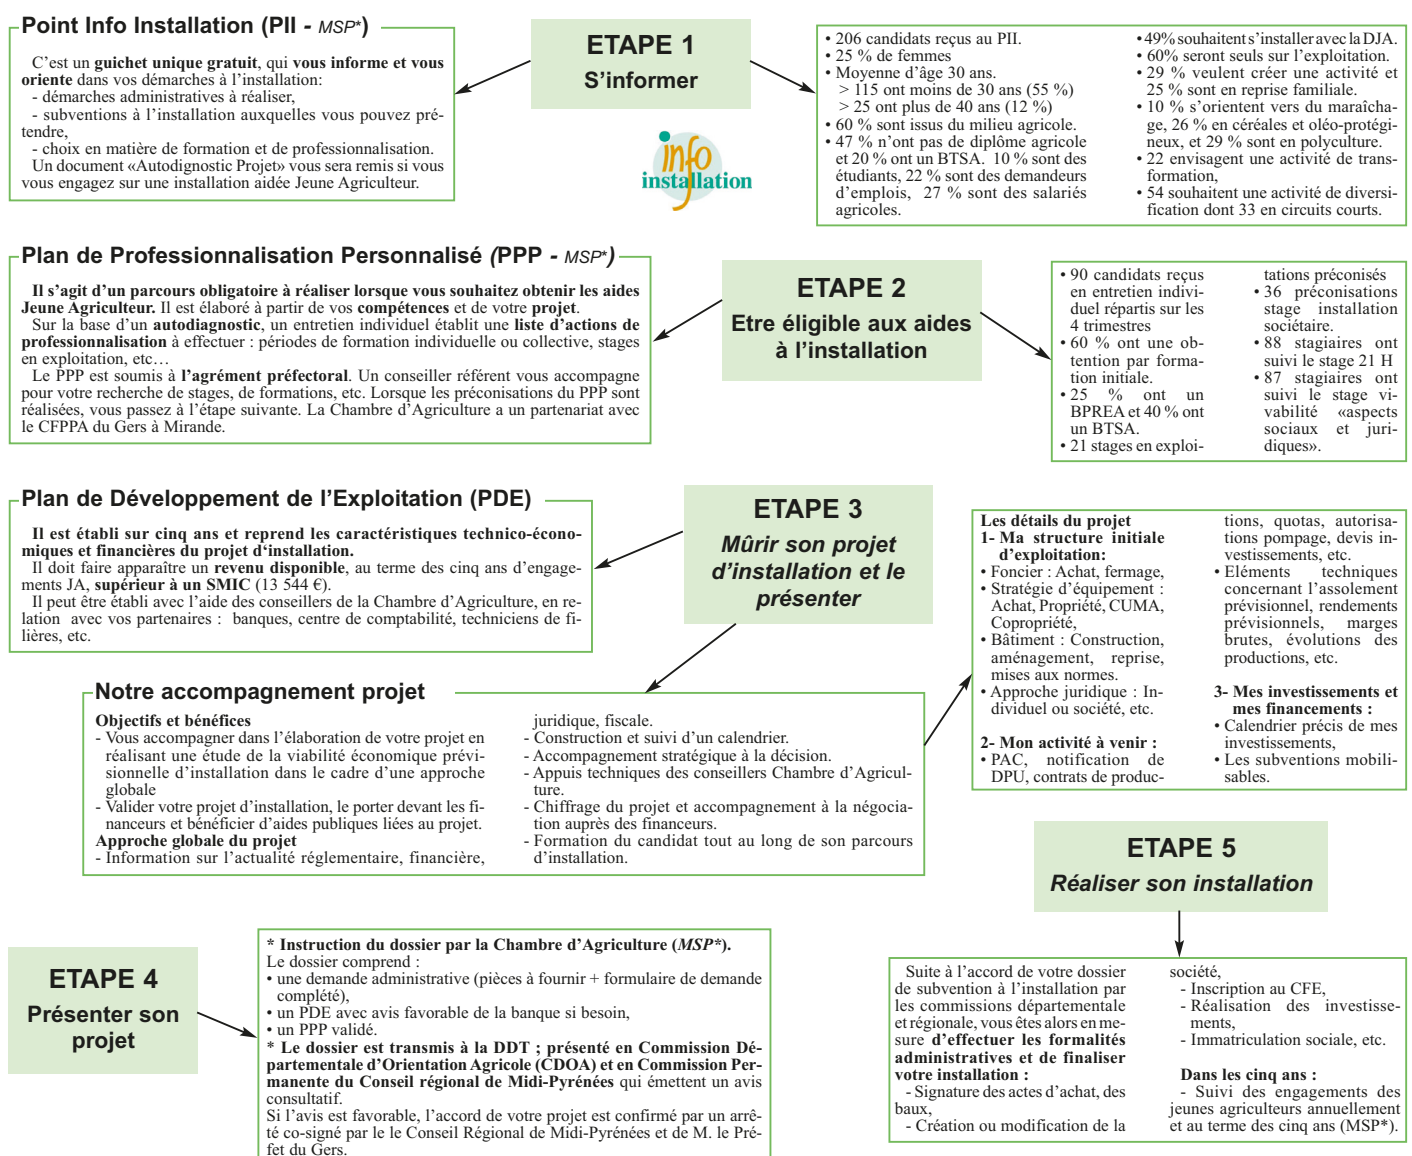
Point Info Installation (PII - MSP*)

C'est un guichet unique gratuit, qui vous informe et vous oriente dans vos démarches à l'installation:
- démarches administratives à réaliser,
- subventions à l'installation auxquelles vous pouvez prétendre,
- choix en matière de formation et de professionnalisation.
Un document «Autodiagnostic Projet» vous sera remis si vous vous engagez sur une installation aidée Jeune Agriculteur.

ETAPE 1
S'informer

info installation

• 206 candidats reçus au PII.
• 25 % de femmes
• Moyenne d'âge 30 ans.
> 115 ont moins de 30 ans (55 %)
> 25 ont plus de 40 ans (12 %)
• 60 % sont issus du milieu agricole.
• 47 % n'ont pas de diplôme agricole et 20 % ont un BTSA. 10 % sont des étudiants, 22 % sont des demandeurs d'emplois, 27 % sont des salariés agricoles.
• 49% souhaitent s'installer avec la DJA.
• 60% seront seuls sur l'exploitation.
• 29 % veulent créer une activité et 25 % sont en reprise familiale.
• 10 % s'orientent vers du maraîchage, 26 % en céréales et oléo-protégineux, et 29 % sont en polyculture.
• 22 envisagent une activité de transformation,
• 54 souhaitent une activité de diversification dont 33 en circuits courts.

Plan de Professionnalisation Personnalisé (PPP - MSP*)

Il s'agit d'un parcours obligatoire à réaliser lorsque vous souhaitez obtenir les aides Jeune Agriculteur. Il est élaboré à partir de vos compétences et de votre projet.
Sur la base d'un autodiagnostic, un entretien individuel établit une liste d'actions de professionnalisation à effectuer : périodes de formation individuelle ou collective, stages en exploitation, etc…
Le PPP est soumis à l'agrément préfectoral. Un conseiller référent vous accompagne pour votre recherche de stages, de formations, etc. Lorsque les préconisations du PPP sont réalisées, vous passez à l'étape suivante. La Chambre d'Agriculture a un partenariat avec le CFPPA du Gers à Mirande.

ETAPE 2
Etre éligible aux aides à l'installation

• 90 candidats reçus en entretien individuel répartis sur les 4 trimestres
• 60 % ont une obtention par formation initiale.
• 25 % ont un BPREA et 40 % ont un BTSA.
• 21 stages en exploitations préconisés
• 36 préconisations stage installation sociétaire.
• 88 stagiaires ont suivi le stage 21 H
• 87 stagiaires ont suivi le stage viabilité «aspects sociaux et juridiques».

Plan de Développement de l'Exploitation (PDE)

Il est établi sur cinq ans et reprend les caractéristiques technico-économiques et financières du projet d'installation.
Il doit faire apparaître un revenu disponible, au terme des cinq ans d'engagements JA, supérieur à un SMIC (13 544 €).
Il peut être établi avec l'aide des conseillers de la Chambre d'Agriculture, en relation avec vos partenaires : banques, centre de comptabilité, techniciens de filières, etc.

ETAPE 3
Mûrir son projet d'installation et le présenter

Les détails du projet
1- Ma structure initiale d'exploitation:
• Foncier : Achat, fermage,
• Stratégie d'équipement : Achat, Propriété, CUMA, Copropriété,
• Bâtiment : Construction, aménagement, reprise, mises aux normes.
• Approche juridique : Individuel ou société, etc.
2- Mon activité à venir :
• PAC, notification de DPU, contrats de productions, quotas, autorisations pompage, devis investissements, etc.
• Eléments techniques concernant l'assolement prévisionnel, rendements prévisionnels, marges brutes, évolutions des productions, etc.
3- Mes investissements et mes financements :
• Calendrier précis de mes investissements,
• Les subventions mobilisables.

Notre accompagnement projet

Objectifs et bénéfices
- Vous accompagner dans l'élaboration de votre projet en réalisant une étude de la viabilité économique prévisionnelle d'installation dans le cadre d'une approche globale
- Valider votre projet d'installation, le porter devant les financeurs et bénéficier d'aides publiques liées au projet.
Approche globale du projet
- Information sur l'actualité réglementaire, financière, juridique, fiscale.
- Construction et suivi d'un calendrier.
- Accompagnement stratégique à la décision.
- Appuis techniques des conseillers Chambre d'Agriculture.
- Chiffrage du projet et accompagnement à la négociation auprès des financeurs.
- Formation du candidat tout au long de son parcours d'installation.

ETAPE 5
Réaliser son installation

ETAPE 4
Présenter son projet

* Instruction du dossier par la Chambre d'Agriculture (MSP*).
Le dossier comprend :
• une demande administrative (pièces à fournir + formulaire de demande complété),
• un PDE avec avis favorable de la banque si besoin,
• un PPP validé.
* Le dossier est transmis à la DDT ; présenté en Commission Départementale d'Orientation Agricole (CDOA) et en Commission Permanente du Conseil régional de Midi-Pyrénées qui émettent un avis consultatif.
Si l'avis est favorable, l'accord de votre projet est confirmé par un arrêté co-signé par le le Conseil Régional de Midi-Pyrénées et de M. le Préfet du Gers.

Suite à l'accord de votre dossier de subvention à l'installation par les commissions départementale et régionale, vous êtes alors en mesure d'effectuer les formalités administratives et de finaliser votre installation :
- Signature des actes d'achat, des baux,
- Création ou modification de la société,
- Inscription au CFE,
- Réalisation des investissements,
- Immatriculation sociale, etc.
Dans les cinq ans :
- Suivi des engagements des jeunes agriculteurs annuellement et au terme des cinq ans (MSP*).